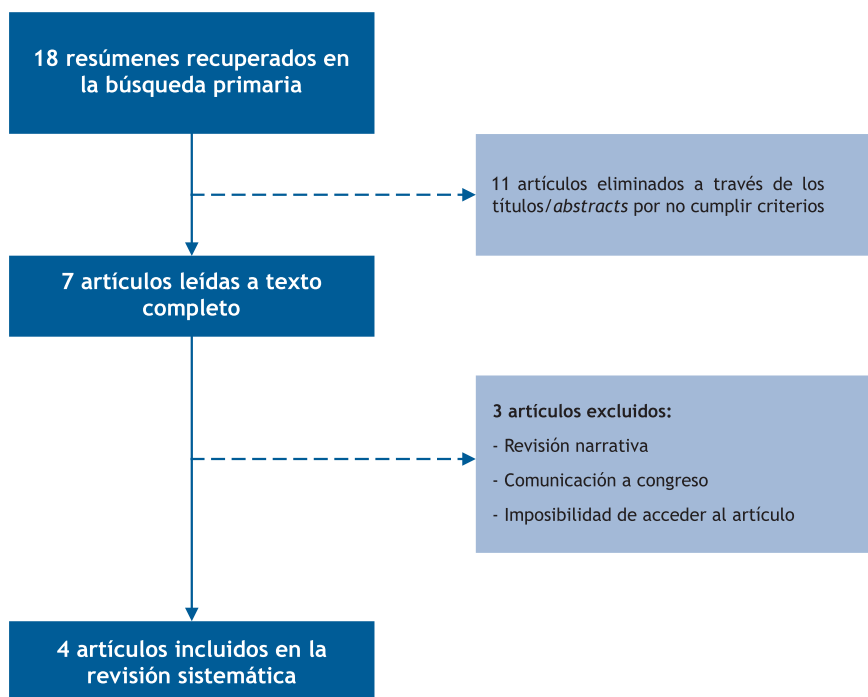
18 resúmenes recuperados en la búsqueda primaria

11 artículos eliminados a través de los títulos/*abstracts* por no cumplir criterios

7 artículos leídas a texto completo

**3 artículos excluidos:**

- Revisión narrativa

- Comunicación a congreso

- Imposibilidad de acceder al artículo

4 artículos incluidos en la revisión sistemática